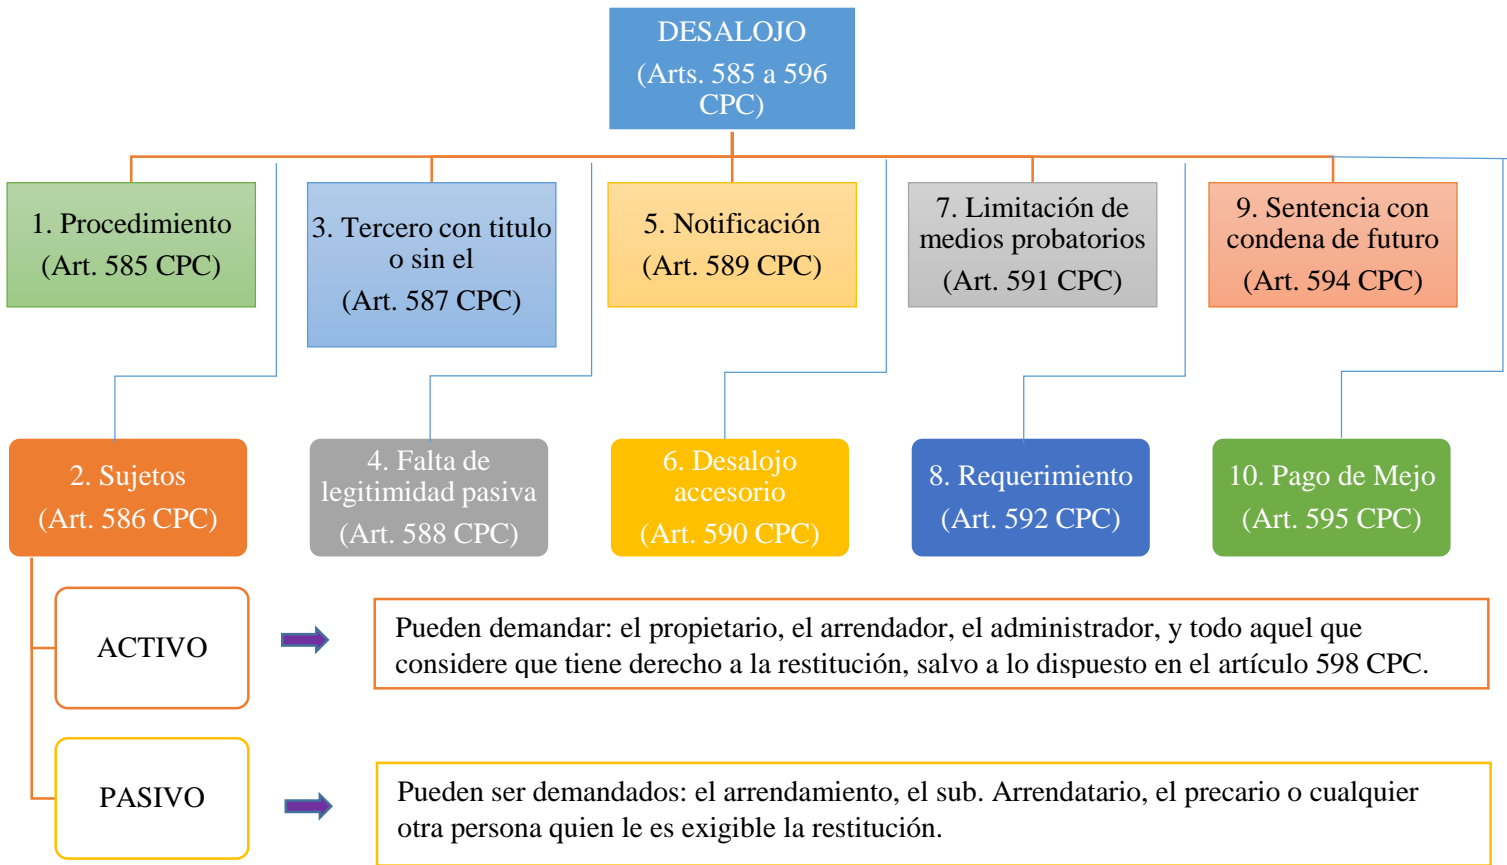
DESALOJO
(Arts. 585 a 596 CPC)

1. Procedimiento
(Art. 585 CPC)

3. Tercero con titulo o sin el
(Art. 587 CPC)

5. Notificación
(Art. 589 CPC)

7. Limitación de medios probatorios
(Art. 591 CPC)

9. Sentencia con condena de futuro
(Art. 594 CPC)

2. Sujetos
(Art. 586 CPC)

4. Falta de legitimidad pasiva
(Art. 588 CPC)

6. Desalojo accesorio
(Art. 590 CPC)

8. Requerimiento
(Art. 592 CPC)

10. Pago de Mejo
(Art. 595 CPC)

ACTIVO

Pueden demandar: el propietario, el arrendador, el administrador, y todo aquel que considere que tiene derecho a la restitución, salvo a lo dispuesto en el artículo 598 CPC.

PASIVO

Pueden ser demandados: el arrendamiento, el sub. Arrendatario, el precario o cualquier otra persona quien le es exigible la restitución.